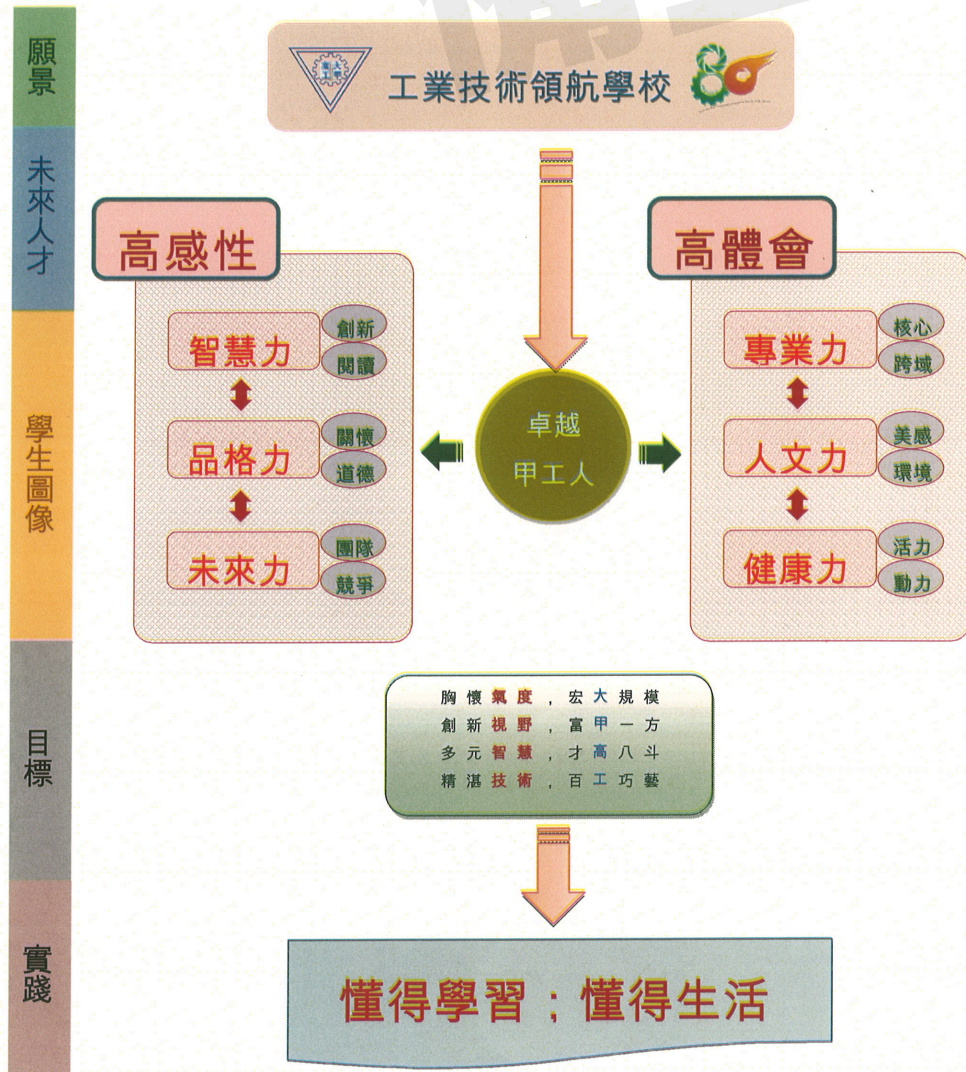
願景

未來人才

學生圖像

目標

實踐

工業技術領航學校

高感性

智慧力
創新
閱讀

品格力
關懷
道德

未來力
團隊
競爭

卓越
甲工人

高體會

專業力
核心
跨域

人文力
美感
環境

健康力
活力
動力

胸懷氣度，宏大規模
創新視野，富甲一方
多元智慧，才高八斗
精湛技術，百工巧藝

懂得學習；懂得生活